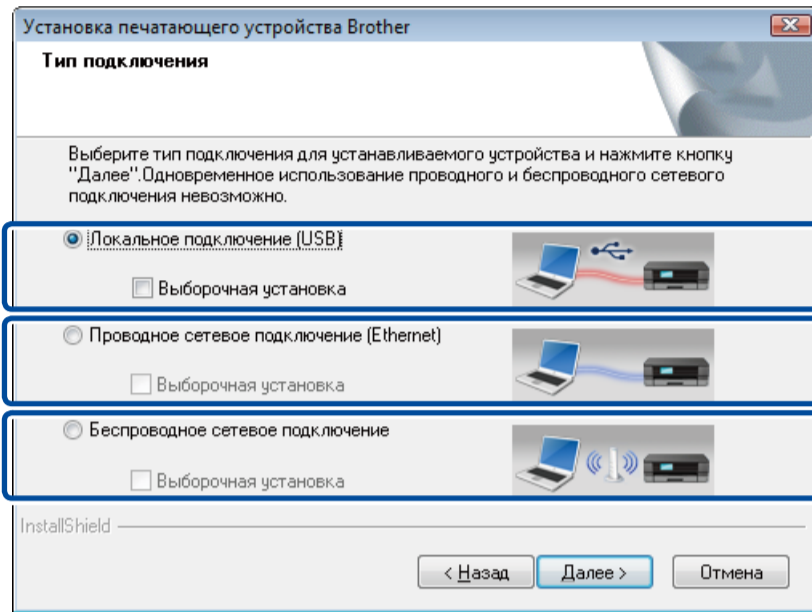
Установка печатающего устройства Brother

Тип подключения

Выберите тип подключения для устанавливаемого устройства и нажмите кнопку "Далее".Одновременное использование проводного и беспроводного сетевого подключения невозможно.

Локальное подключение (USB)

Выборочная установка

Проводное сетевое подключение (Ethernet)

Выборочная установка

Беспроводное сетевое подключение

Выборочная установка

InstallShield

< Назад

Далее >

Отмена